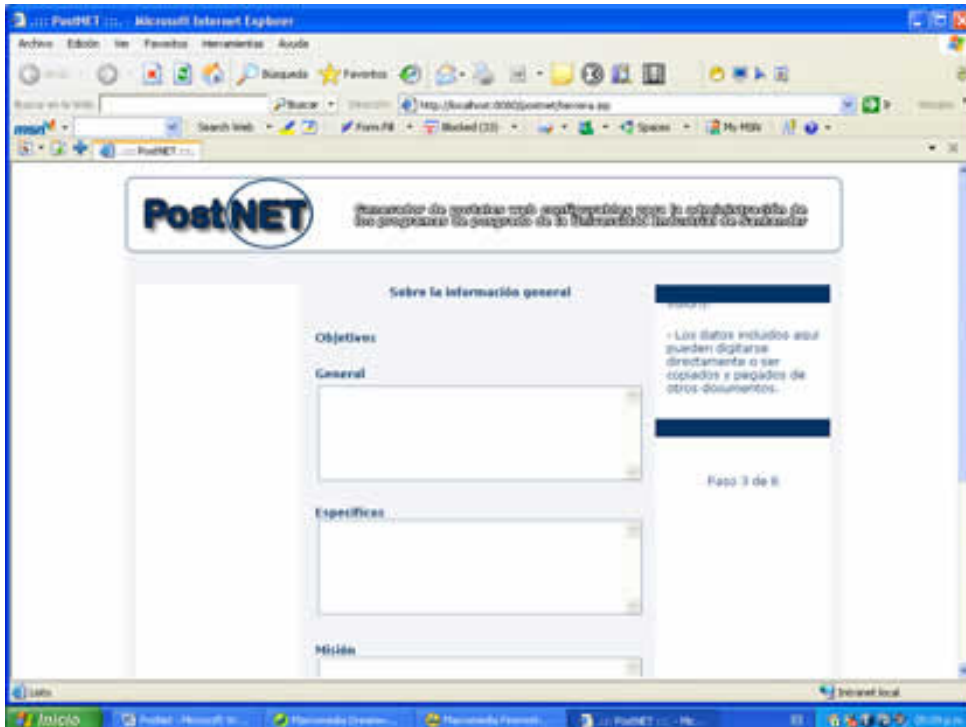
.::: PostNET :::. - Microsoft Internet Explorer

Archivo Edición Ver Favoritos Herramientas Ayuda

Búsqueda Favoritos

Buscar en la Web Buscar Dirección http://localhost:8080/postnet/tercera.jsp Vínculos

msn Search Web Form Fill Blocked (33) Spaces My MSN

.::: PostNET :::.

PostNET

Generador de portales web configurables para la administración de los programas de posgrado de la Universidad Industrial de Santander

Sobre la información general

Objetivos:

General

Específicos

Misión

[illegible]

- Los datos incluidos aquí pueden digitarse directamente o ser copiados y pegados de otros documentos.

Paso 3 de 6

Listo

Intranet local

Inicio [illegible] Macromedia Dreamw... Macromedia Firework... .::: PostNET ::: - Mi...